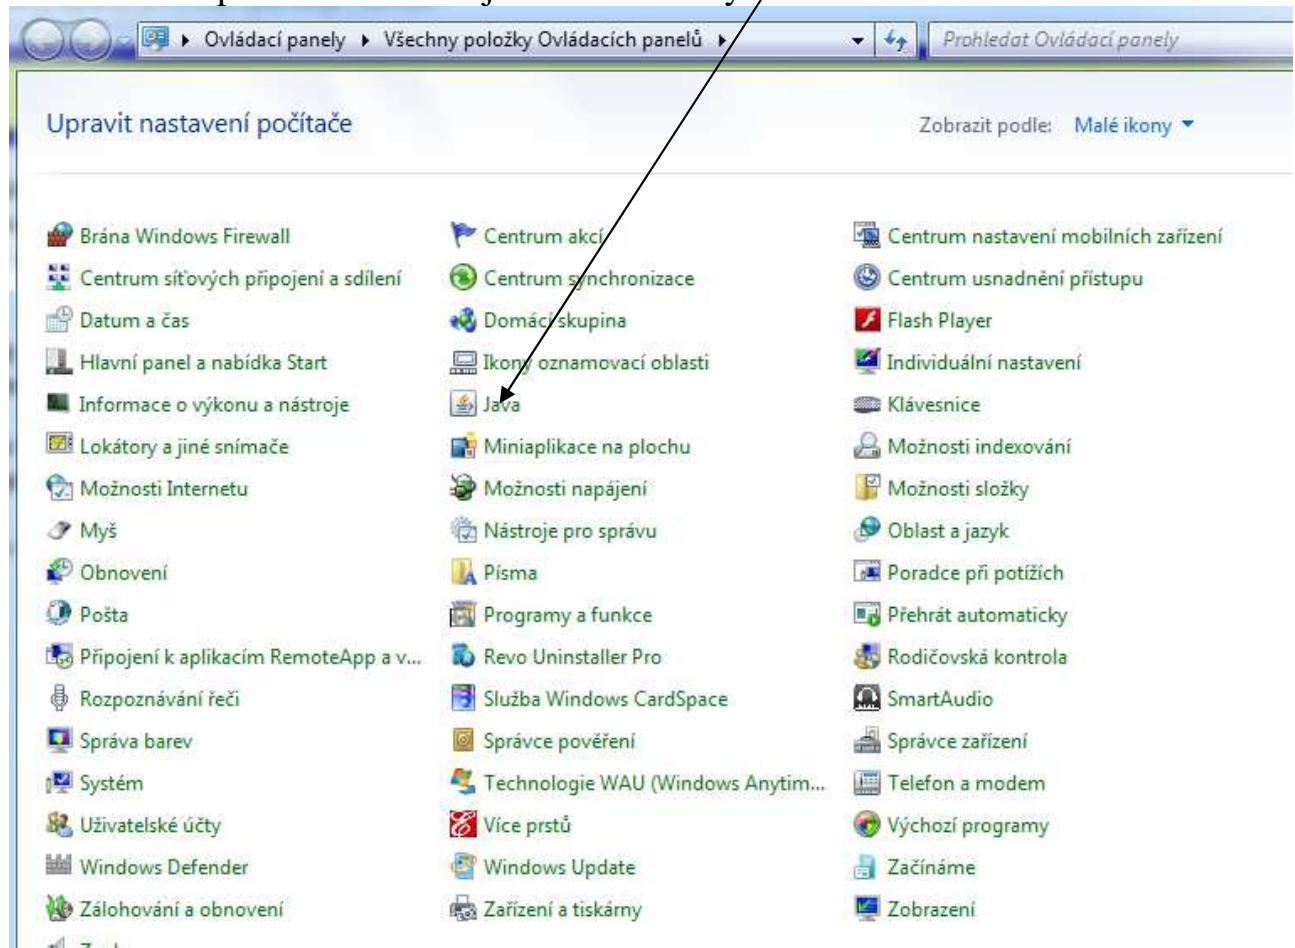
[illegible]

Ovládací panely ▸ Všechny položky Ovládacích panelů ▸

Prohledat Ovládací panely

Upravit nastavení počítače

Zobrazit podle: Malé ikony

Brána Windows Firewall
Centrum síťových připojení a sdílení
Datum a čas
Hlavní panel a nabídka Start
Informace o výkonu a nástroje
Lokátory a jiné snímače
Možnosti Internetu
Myš
Obnovení
Pošta
Připojení k aplikacím RemoteApp a v...
Rozpoznávání řeči
Správa barev
Systém
Uživatelské účty
Windows Defender
Zálohování a obnovení

Centrum akcí
Centrum synchronizace
Domácí skupina
Ikony oznamovací oblasti
Java
Miniaplikace na plochu
Možnosti napájení
Nástroje pro správu
Písma
Programy a funkce
Revo Uninstaller Pro
Služba Windows CardSpace
Správce pověření
Technologie WAU (Windows Anytim...
Více prstů
Windows Update
Zařízení a tiskárny

Centrum nastavení mobilních zařízení
Centrum usnadnění přístupu
Flash Player
Individuální nastavení
Klávesnice
Možnosti indexování
Možnosti složky
Oblast a jazyk
Poradce při potížích
Přehrát automaticky
Rodičovská kontrola
SmartAudio
Správce zařízení
Telefon a modem
Výchozí programy
Začínáme
Zobrazení

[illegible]